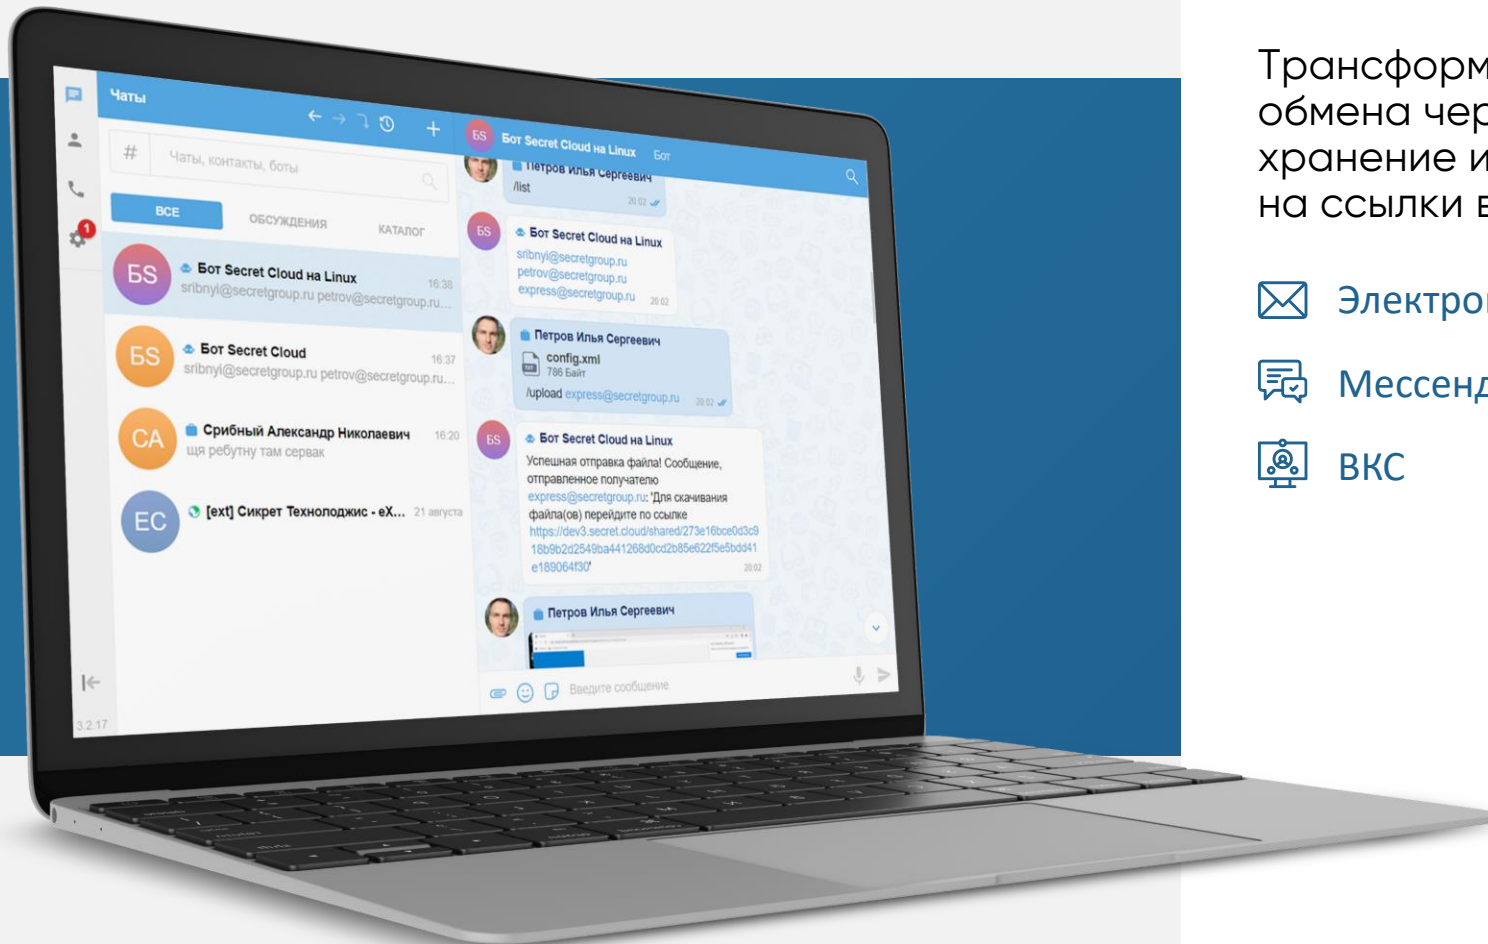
Чаты

Чаты, контакты, боты

ВСЕ
ОБСУЖДЕНИЯ
КАТАЛОГ

БС
Бот Secret Cloud на Linux 16:38
sribnyi@secretgroup.ru petrov@secretgroup.ru...

БС
Бот Secret Cloud 16:37
sribnyi@secretgroup.ru petrov@secretgroup.ru...

СА
Срибный Александр Николаевич 16:20
щя ребуту там сервак

ЕС
[ext] Сикрет Технолоджис - eX... 21 августа

3.2.17

БС Бот Secret Cloud на Linux Бот

Петров Илья Сергеевич
/list 20:02

БС Бот Secret Cloud на Linux
sribnyi@secretgroup.ru
petrov@secretgroup.ru
express@secretgroup.ru 20:02

Петров Илья Сергеевич
config.xml
786 Байт
/upload express@secretgroup.ru 20:02

БС Бот Secret Cloud на Linux
Успешная отправка файла! Сообщение, отправленное получателю express@secretgroup.ru: 'Для скачивания файла(ов) перейдите по ссылке https://dev3.secret.cloud/shared/273e16bce0d3c918b9b2d2549ba441268d0cd2b85e622f5e5bdd41e189064f30' 20:02

Петров Илья Сергеевич

Введите сообщение

Трансформ
обмена чер
хранение и
на ссылки в

Электро
Мессенд
ВКС